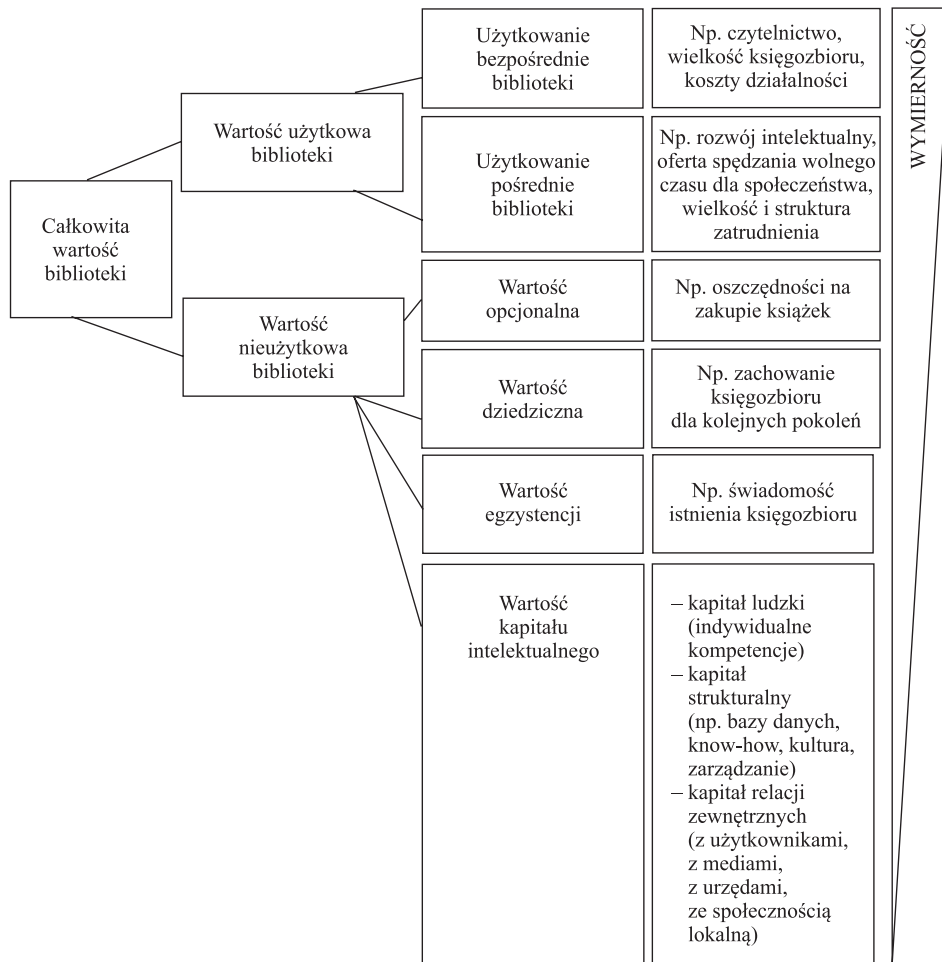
Całkowita wartość biblioteki

Wartość użytkowa biblioteki

Użytkowanie bezpośrednie biblioteki

Np. czytelnictwo, wielkość księgozbioru, koszty działalności

Użytkowanie pośrednie biblioteki

Np. rozwój intelektualny, oferta spędzania wolnego czasu dla społeczeństwa, wielkość i struktura zatrudnienia

Wartość nieużytkowa biblioteki

Wartość opcjonalna

Np. oszczędności na zakupie książek

Wartość dziedziczna

Np. zachowanie księgozbioru dla kolejnych pokoleń

Wartość egzystencji

Np. świadomość istnienia księgozbioru

Wartość kapitału intelektualnego

– kapitał ludzki (indywidualne kompetencje)
– kapitał strukturalny (np. bazy danych, know-how, kultura, zarządzanie)
– kapitał relacji zewnętrznych (z użytkownikami, z mediami, z urzędami, ze społecznością lokalną)

WYMIERNOŚĆ